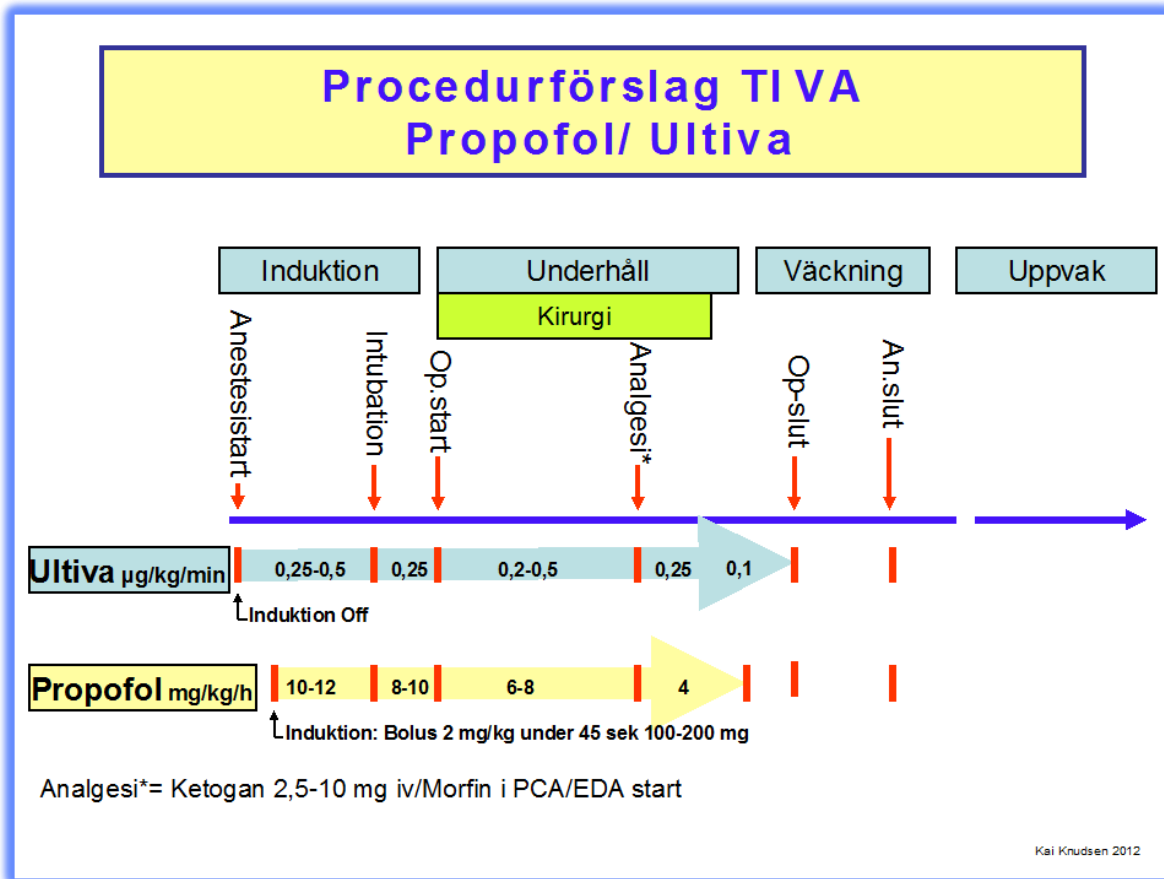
Procedurförslag TIVA
Propofol/ Ultiva

Induktion
Underhåll
Kirurgi
Väckning
Uppvak

Anestesistart
Intubation
Op.start
Analgesi*
Op-slut
An.slut

Ultiva µg/kg/min
0,25-0,5
0,25
0,2-0,5
0,25
0,1
Induktion Off

Propofol mg/kg/h
10-12
8-10
6-8
4
Induktion: Bolus 2 mg/kg under 45 sek 100-200 mg

Analgesi*= Ketogan 2,5-10 mg iv/Morfin i PCA/EDA start

Kai Knudsen 2012